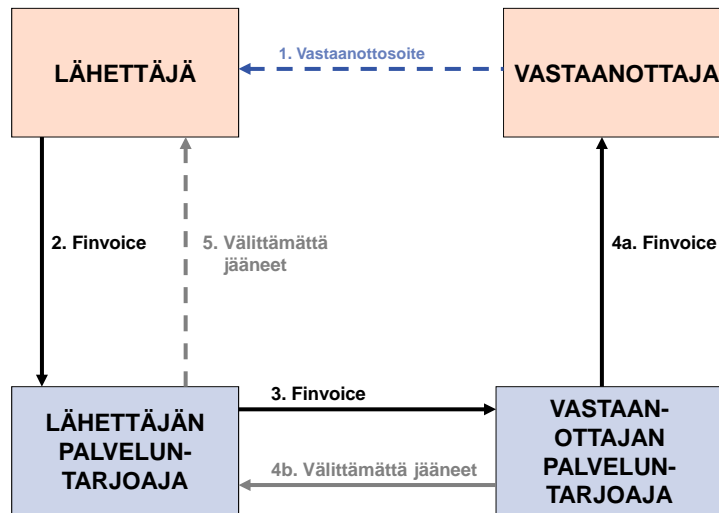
LÄHETTÄJÄ

1. Vastaanottosoite

VASTAANOTTAJA

2. Finvoice

5. Välittämättä jääneet

4a. Finvoice

LÄHETTÄJÄN PALVELUN-TARJOAJA

3. Finvoice

4b. Välittämättä jääneet

VASTAAN-OTTAJAN PALVELUN-TARJOAJA